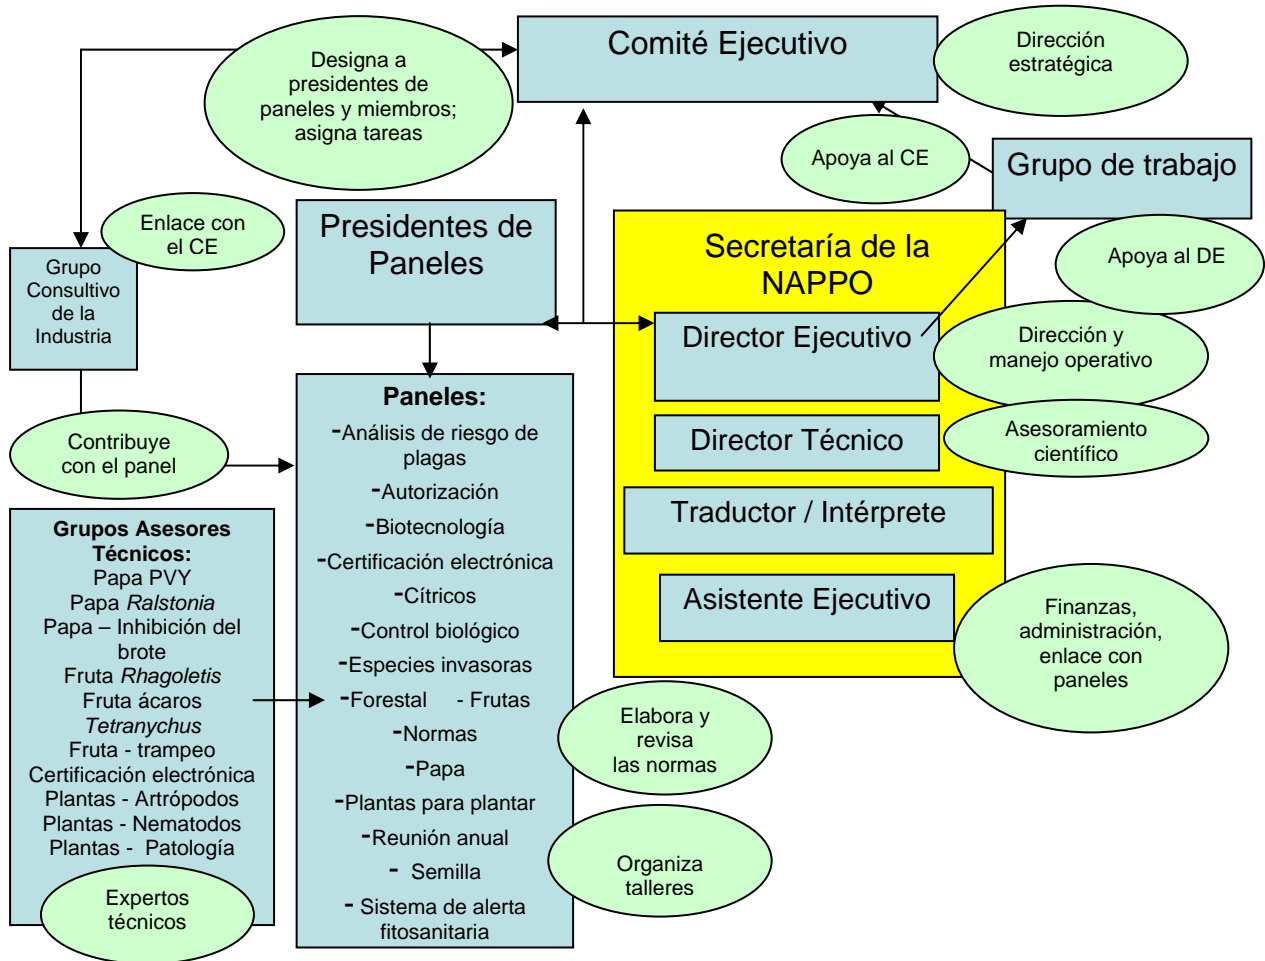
Designa a presidentes de paneles y miembros; asigna tareas

Comité Ejecutivo

Dirección estratégica

Apoya al CE

Grupo de trabajo

Enlace con el CE

Grupo Consultivo de la Industria

Presidentes de Paneles

Secretaría de la NAPPO

Apoya al DE

Director Ejecutivo

Dirección y manejo operativo

Director Técnico

Asesoramiento científico

Traductor / Intérprete

Asistente Ejecutivo

Finanzas, administración, enlace con paneles

Contribuye con el panel

Paneles:
-Análisis de riesgo de plagas
-Autorización
-Biotecnología
-Certificación electrónica
-Cítricos
-Control biológico
-Especies invasoras
-Forestal - Frutas
-Normas
-Papa
-Plantas para plantar
-Reunión anual
- Semilla
- Sistema de alerta fitosanitaria

Elabora y revisa las normas

Organiza talleres

Grupos Asesores Técnicos:
Papa PVY
Papa *Ralstonia*
Papa – Inhibición del brote
Fruta *Rhagoletis*
Fruta ácaros *Tetranychus*
Fruta - trampeo
Certificación electrónica
Plantas - Artrópodos
Plantas - Nematodos
Plantas - Patología

Expertos técnicos